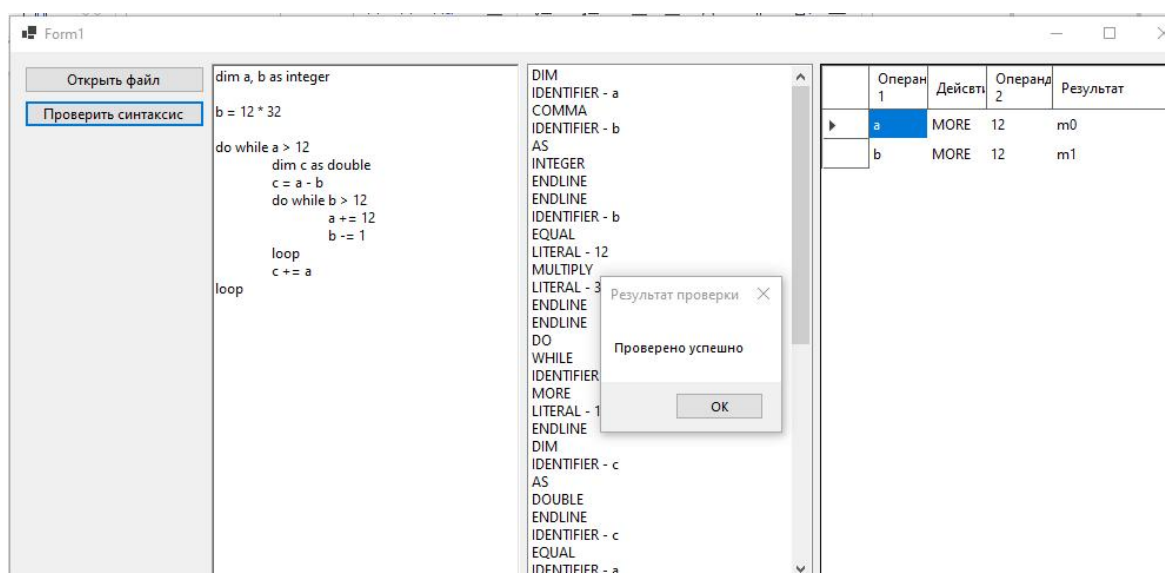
Form1

Открыть файл

Проверить синтаксис

dim a, b as integer

b = 12 * 32

do while a > 12
dim c as double
c = a - b
do while b > 12
a += 12
b -= 1
loop
c += a
loop

DIM
IDENTIFIER - a
COMMA
IDENTIFIER - b
AS
INTEGER
ENDLINE
ENDLINE
IDENTIFIER - b
EQUAL
LITERAL - 12
MULTIPLY
LITERAL - 3
ENDLINE
ENDLINE
DO
WHILE
IDENTIFIER
MORE
LITERAL - 1
ENDLINE
DIM
IDENTIFIER - c
AS
DOUBLE
ENDLINE
IDENTIFIER - c
EQUAL
IDENTIFIER - a

Результат проверки

Проверено успешно

OK

| | Операн 1 | Действ | Операнд 2 | Результат |
|---|---|---|---|---|
| ▸ | a | MORE | 12 | m0 |
| | b | MORE | 12 | m1 |